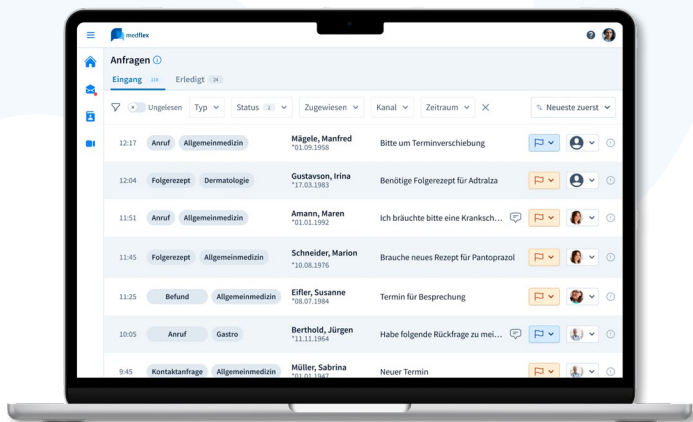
medflex

Anfragen ⓘ

Eingang 115 Erledigt 24

Ungelesen Typ Status 1 Zugewiesen Kanal Zeitraum ✕ Neueste zuerst

| 12:17 | Anruf | Allgemeinmedizin | Mägele, Manfred *01.09.1958 | Bitte um Terminverschiebung |
|---|---|---|---|---|
| 12:04 | Folgerezept | Dermatologie | Gustavson, Irina *17.03.1983 | Benötige Folgerezept für Adtralza |
| 11:51 | Anruf | Allgemeinmedizin | Amann, Maren *01.01.1992 | Ich bräuchte bitte eine Kranksch... |
| 11:45 | Folgerezept | Allgemeinmedizin | Schneider, Marion *10.08.1976 | Brauche neues Rezept für Pantoprazol |
| 11:25 | Befund | Allgemeinmedizin | Eifler, Susanne *08.07.1984 | Termin für Besprechung |
| 10:05 | Anruf | Gastro | Berthold, Jürgen *11.11.1964 | Habe folgende Rückfrage zu mei... |
| 9:45 | Kontaktanfrage | Allgemeinmedizin | Müller, Sabrina *01.01.1947 | Neuer Termin |